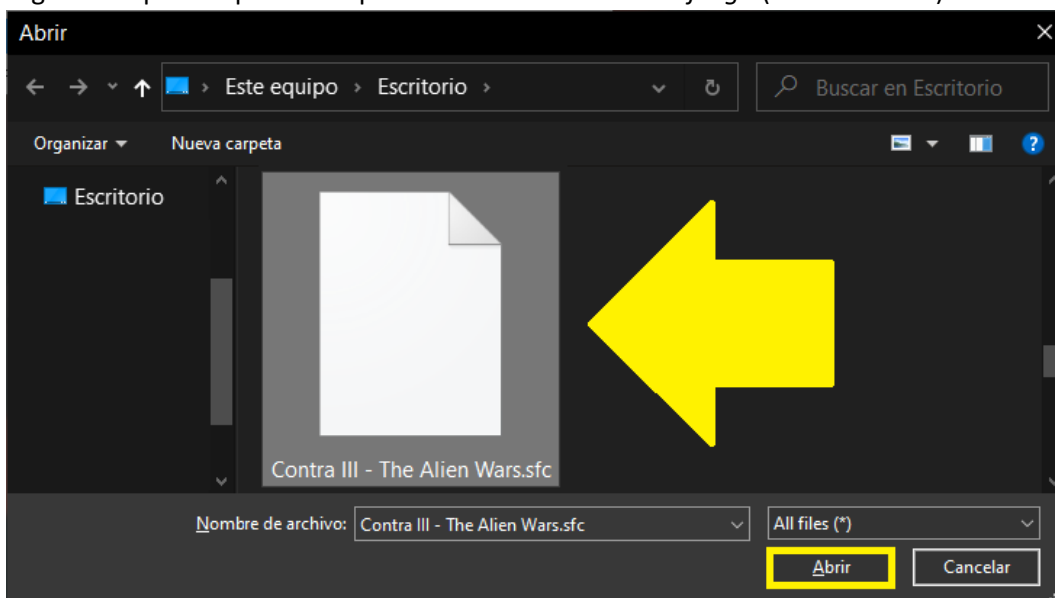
Abrir

Este equipo › Escritorio ›

Buscar en Escritorio

Organizar ▾

Nueva carpeta

Escritorio

Contra III - The Alien Wars.sfc

Nombre de archivo: Contra III - The Alien Wars.sfc

All files (*)

Abrir

Cancelar